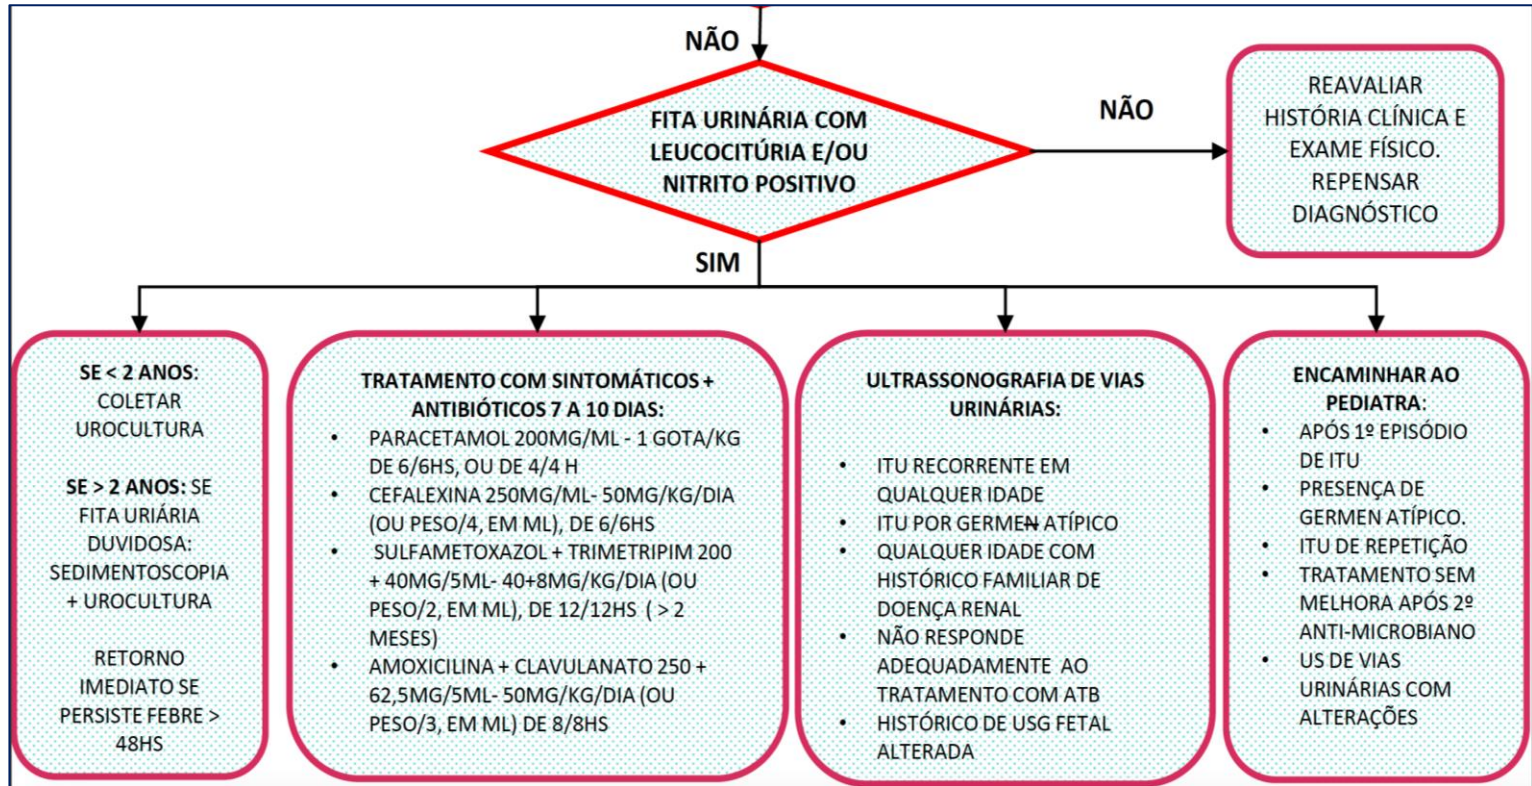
NÃO

FITA URINÁRIA COM LEUCOCITÚRIA E/OU NITRITO POSITIVO

NÃO

REAVALIAR HISTÓRIA CLÍNICA E EXAME FÍSICO. REPENSAR DIAGNÓSTICO

SIM

**SE < 2 ANOS**: COLETAR UROCULTURA

**SE > 2 ANOS:** SE FITA URIÁRIA DUVIDOSA: SEDIMENTOSCOPIA + UROCULTURA

RETORNO IMEDIATO SE PERSISTE FEBRE > 48HS

TRATAMENTO COM SINTOMÁTICOS + ANTIBIÓTICOS 7 A 10 DIAS:
- PARACETAMOL 200MG/ML - 1 GOTA/KG DE 6/6HS, OU DE 4/4 H
- CEFALEXINA 250MG/ML- 50MG/KG/DIA (OU PESO/4, EM ML), DE 6/6HS
- SULFAMETOXAZOL + TRIMETRIPIM 200 + 40MG/5ML- 40+8MG/KG/DIA (OU PESO/2, EM ML), DE 12/12HS ( > 2 MESES)
- AMOXICILINA + CLAVULANATO 250 + 62,5MG/5ML- 50MG/KG/DIA (OU PESO/3, EM ML) DE 8/8HS

ULTRASSONOGRAFIA DE VIAS URINÁRIAS:
- ITU RECORRENTE EM QUALQUER IDADE
- ITU POR GERMEN ATÍPICO
- QUALQUER IDADE COM HISTÓRICO FAMILIAR DE DOENÇA RENAL
- NÃO RESPONDE ADEQUADAMENTE AO TRATAMENTO COM ATB
- HISTÓRICO DE USG FETAL ALTERADA

**ENCAMINHAR AO PEDIATRA**:
- APÓS 1º EPISÓDIO DE ITU
- PRESENÇA DE GERMEN ATÍPICO.
- ITU DE REPETIÇÃO
- TRATAMENTO SEM MELHORA APÓS 2º ANTI-MICROBIANO
- US DE VIAS URINÁRIAS COM ALTERAÇÕES